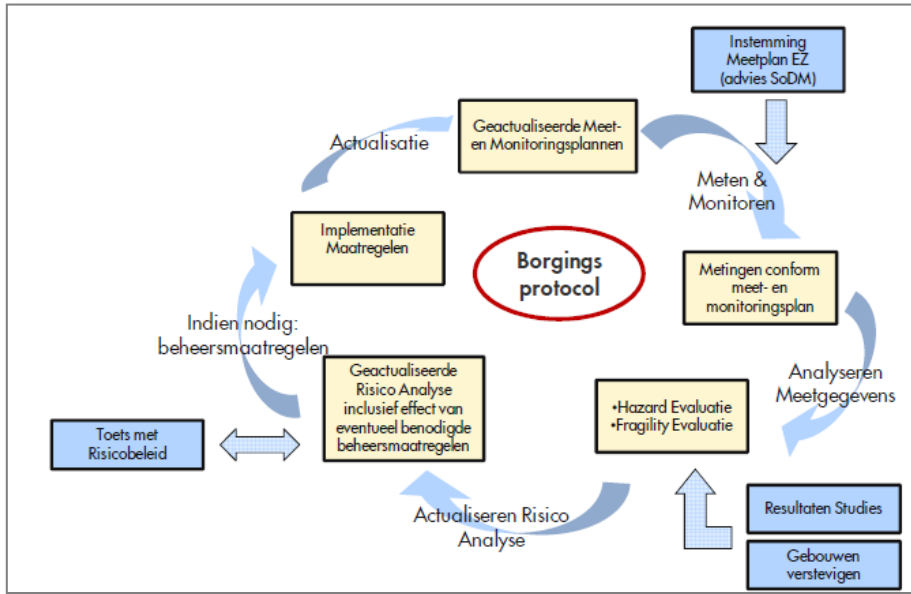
Instemming Meetplan EZ (advies SoDM)

Actualisatie

Geactualiseerde Meet- en Monitoringsplannen

Meten & Monitoren

Implementatie Maatregelen

Borgings protocol

Metingen conform meet- en monitoringsplan

Indien nodig: beheersmaatregelen

Analyseren Meetgegevens

Geactualiseerde Risico Analyse inclusief effect van eventueel benodigde beheersmaatregelen

•Hazard Evaluatie
•Fragility Evaluatie

Toets met Risicobeleid

Actualiseren Risico Analyse

Resultaten Studies

Gebouwen verstevigen